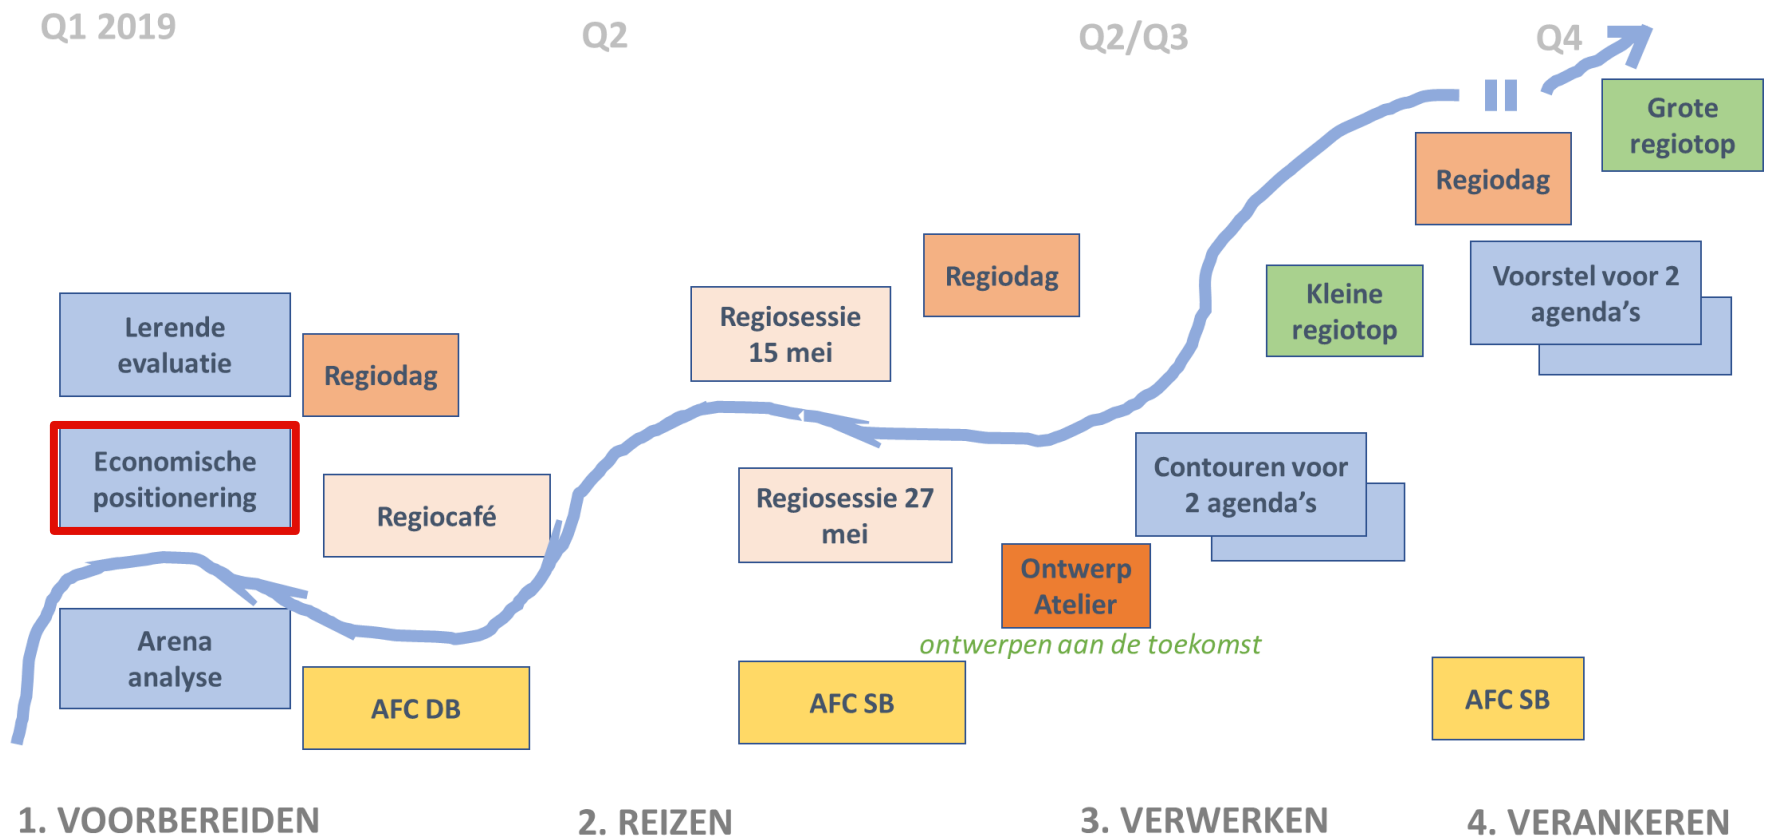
Q1 2019

Q2

Q2/Q3

Q4

Grote regiotop

Regiodag

Voorstel voor 2 agenda's

Kleine regiotop

Regiodag

Regiosessie 15 mei

Lerende evaluatie

Regiodag

Economische positionering

Regiocafé

Regiosessie 27 mei

Contouren voor 2 agenda's

Ontwerp Atelier

ontwerpen aan de toekomst

Arena analyse

AFC DB

AFC SB

AFC SB

1. VOORBEREIDEN

2. REIZEN

3. VERWERKEN

4. VERANKEREN